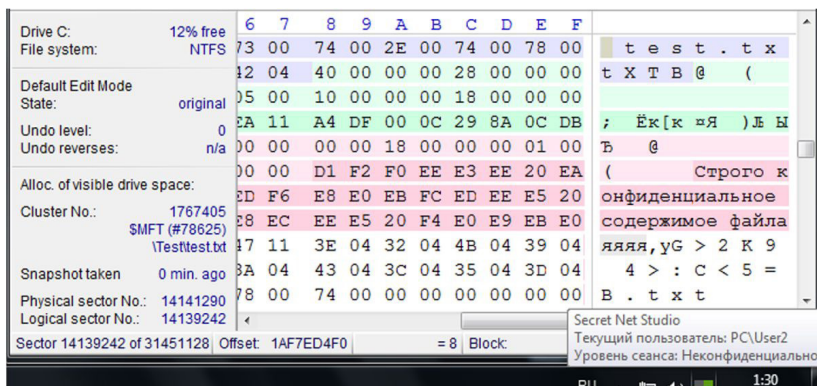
Drive C: 12% free
File system: NTFS

Default Edit Mode
State: original

Undo level: 0
Undo reverses: n/a

Alloc. of visible drive space:

Cluster No.: 1767405
$MFT (#78625)
\Test\test.txt

Snapshot taken 0 min. ago

Physical sector No.: 14141290
Logical sector No.: 14139242

| 6 | 7 | 8 | 9 | A | B | C | D | E | F | |
|---|---|---|---|---|---|---|---|---|---|---|
| 73 | 00 | 74 | 00 | 2E | 00 | 74 | 00 | 78 | 00 | t e s t . t x |
| 42 | 04 | 40 | 00 | 00 | 00 | 28 | 00 | 00 | 00 | t X T B @ ( |
| 05 | 00 | 10 | 00 | 00 | 00 | 18 | 00 | 00 | 00 | |
| CA | 11 | A4 | DF | 00 | 0C | 29 | 8A | 0C | DB | ; Ёк[к ¤Я )Љ Ы |
| 00 | 00 | 00 | 00 | 18 | 00 | 00 | 00 | 01 | 00 | Ђ @ |
| 00 | 00 | D1 | F2 | F0 | EE | E3 | EE | 20 | EA | ( Строго к |
| ED | F6 | E8 | E0 | EB | FC | ED | EE | E5 | 20 | онфиденциальное |
| E8 | EC | EE | E5 | 20 | F4 | E0 | E9 | EB | E0 | содержимое файла |
| 47 | 11 | 3E | 04 | 32 | 04 | 4B | 04 | 39 | 04 | яяяя,yG > 2 K 9 |
| 3A | 04 | 43 | 04 | 3C | 04 | 35 | 04 | 3D | 04 | 4 > : C < 5 = |
| 78 | 00 | 74 | 00 | 00 | 00 | 00 | 00 | 00 | 00 | B . t x t |

Sector 14139242 of 31451128 Offset: 1AF7ED4F0 = 8 Block:

Secret Net Studio
Текущий пользователь: PC\User2
Уровень сеанса: Неконфиденциально

RU 1:30